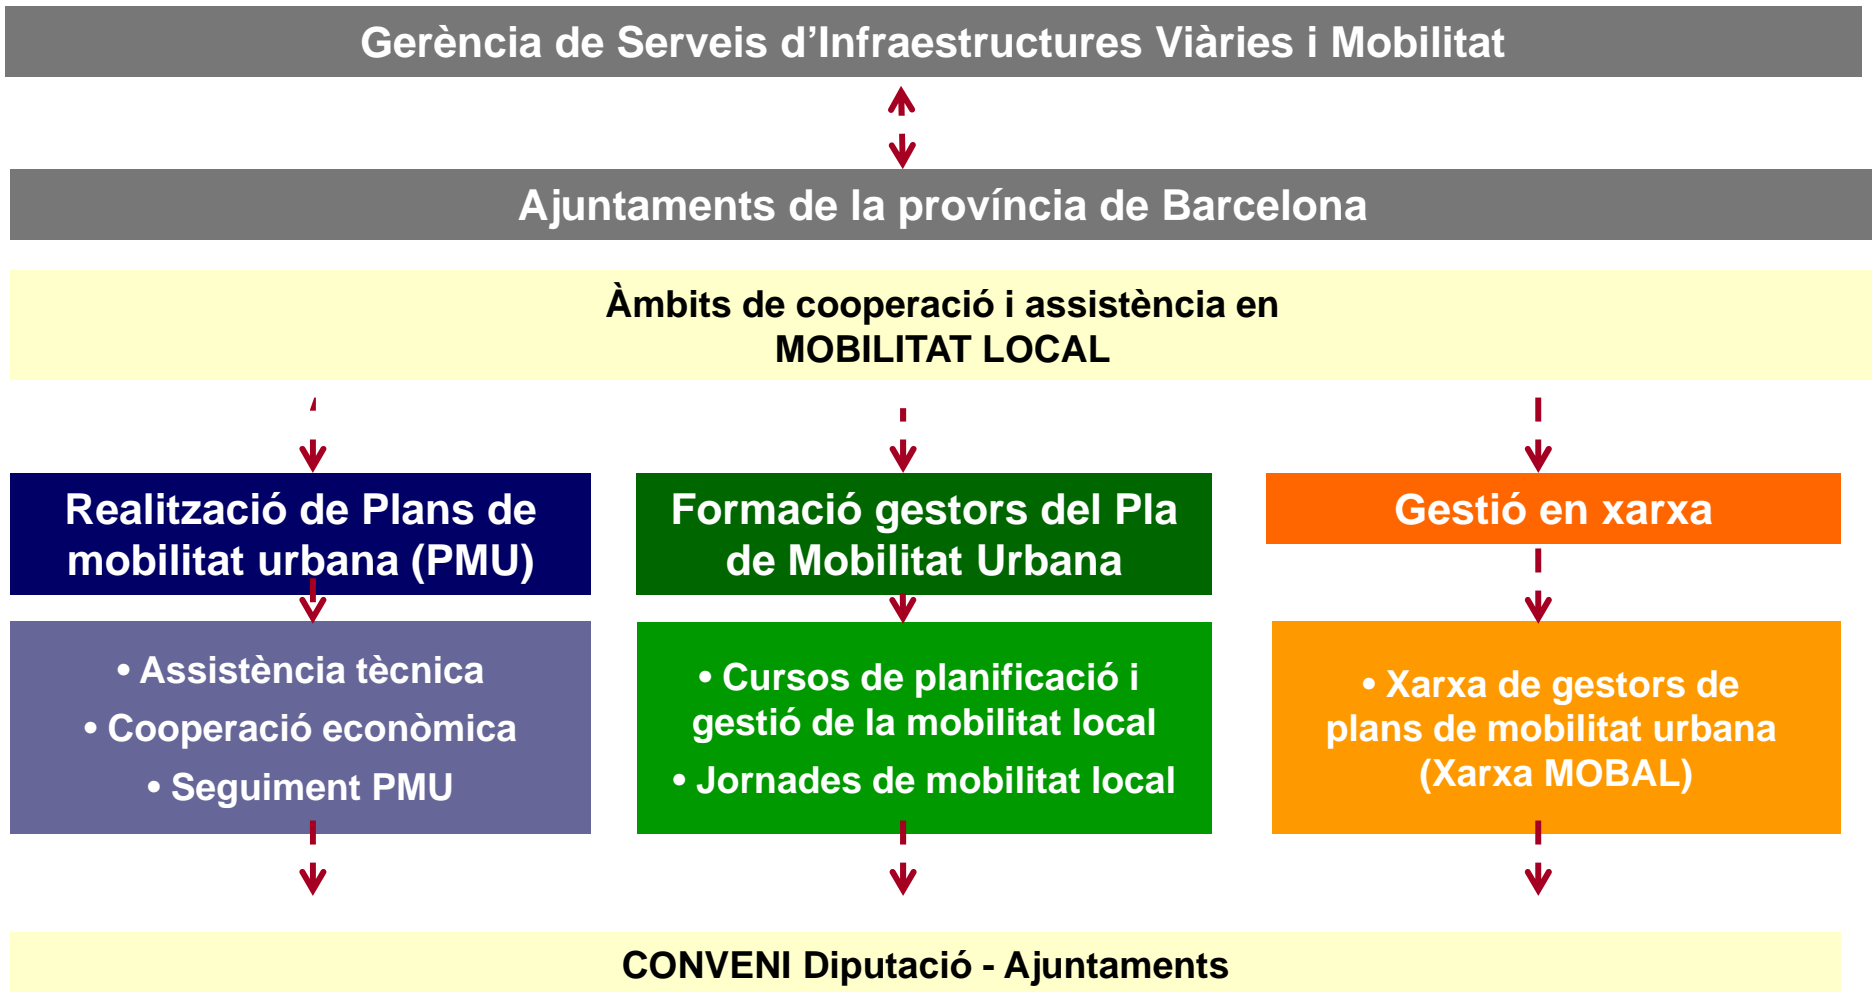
Gerència de Serveis d’Infraestructures Viàries i Mobilitat

Ajuntaments de la província de Barcelona

Àmbits de cooperació i assistència en
MOBILITAT LOCAL

Realització de Plans de mobilitat urbana (PMU)

• Assistència tècnica
• Cooperació econòmica
• Seguiment PMU

Formació gestors del Pla de Mobilitat Urbana

• Cursos de planificació i gestió de la mobilitat local
• Jornades de mobilitat local

Gestió en xarxa

• Xarxa de gestors de plans de mobilitat urbana (Xarxa MOBAL)

CONVENI Diputació - Ajuntaments